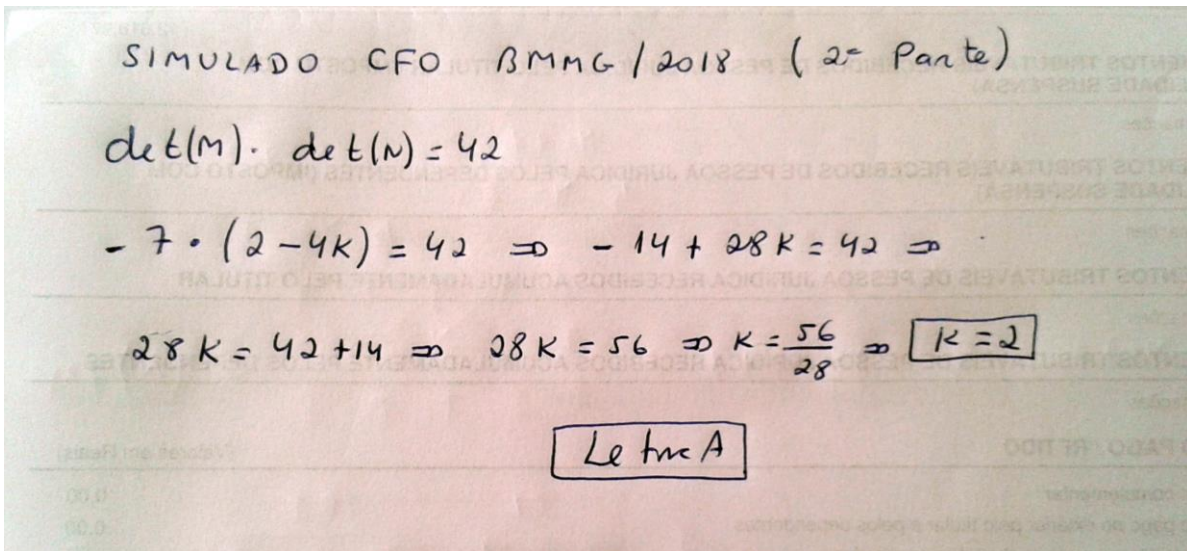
SIMULADO CFO BMMG / 2018 ( $2^{a}$ Parte)

$det(M) \cdot det(N) = 42$

$-7 \cdot (2 - 4K) = 42 \Rightarrow -14 + 28K = 42 \Rightarrow$

$28K = 42 + 14 \Rightarrow 28K = 56 \Rightarrow K = \frac{56}{28} \Rightarrow$ $K = 2$

Letra A